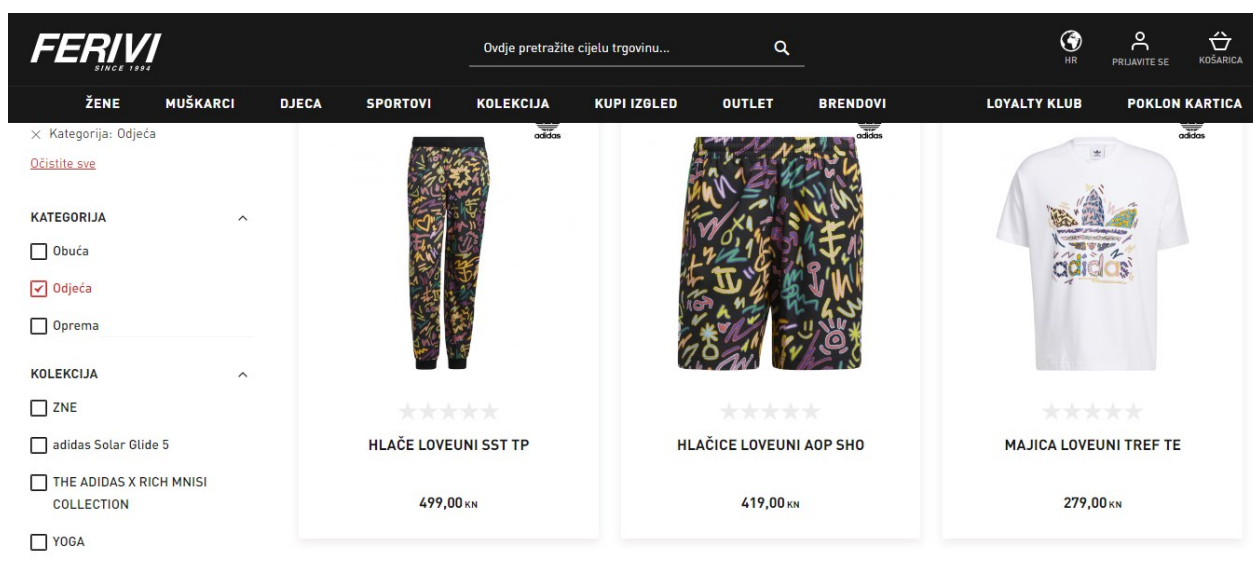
FERIVI
SINCE 1994

Ovdje pretražite cijelu trgovinu...

HR
PRIJAVITE SE
KOŠARICA

ŽENE MUŠKARCI DJECA SPORTOVI KOLEKCIJA KUPI IZGLED OUTLET BRENDOVI LOYALTY KLUB POKLON KARTICA

× Kategorija: Odjeća

Očistite sve

KATEGORIJA

Obuća

Odjeća

Oprema

KOLEKCIJA

ZNE

adidas Solar Glide 5

THE ADIDAS X RICH MNISI COLLECTION

YOGA

adidas

HLAČE LOVEUNI SST TP

499,00 KN

adidas

HLAČICE LOVEUNI AOP SHO

419,00 KN

adidas

adidas

MAJICA LOVEUNI TREF TE

279,00 KN